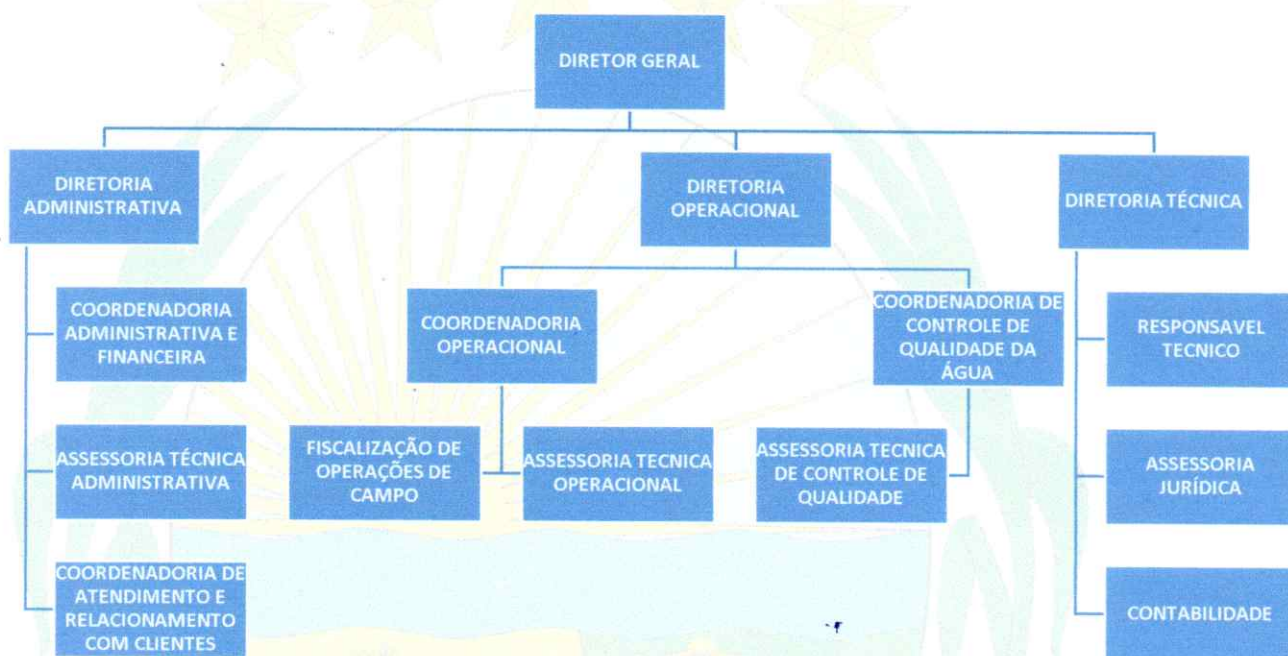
DIRETOR GERAL

DIRETORIA ADMINISTRATIVA

DIRETORIA OPERACIONAL

DIRETORIA TÉCNICA

COORDENADORIA ADMINISTRATIVA E FINANCEIRA

ASSESSORIA TÉCNICA ADMINISTRATIVA

COORDENADORIA DE ATENDIMENTO E RELACIONAMENTO COM CLIENTES

COORDENADORIA OPERACIONAL

FISCALIZAÇÃO DE OPERAÇÕES DE CAMPO

ASSESSORIA TECNICA OPERACIONAL

COORDENADORIA DE CONTROLE DE QUALIDADE DA ÁGUA

ASSESSORIA TECNICA DE CONTROLE DE QUALIDADE

RESPONSAVEL TECNICO

ASSESSORIA JURÍDICA

CONTABILIDADE